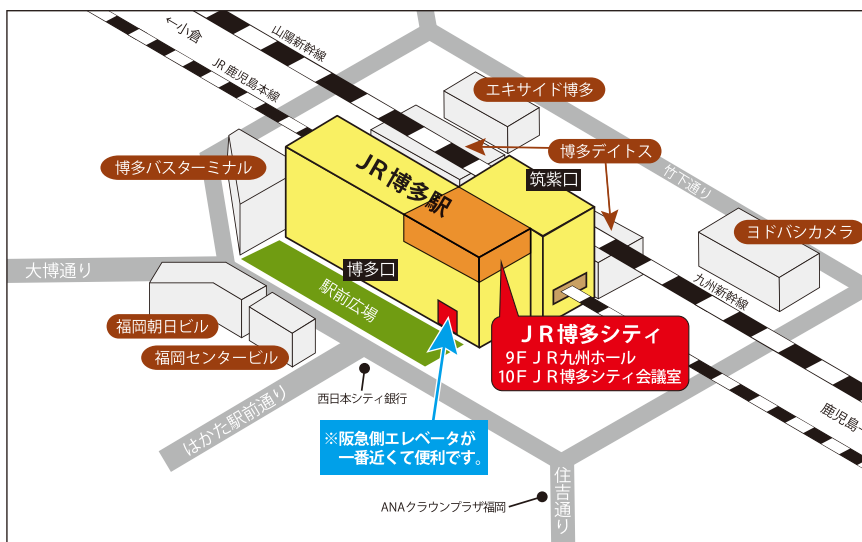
←小倉
山陽新幹線
JR鹿児島本線
エキサイド博多
博多デイトス
博多バスターミナル
JR博多駅
筑紫口
竹下通り
ヨドバシカメラ
大博通り
博多口
九州新幹線
駅前広場
福岡朝日ビル
福岡センタービル
JR博多シティ
9F JR九州ホール
10F JR博多シティ会議室
鹿児島→
西日本シティ銀行
はかた駅前通り
※阪急側エレベータが一番近くて便利です。
住吉通り
ANAクラウンプラザ福岡